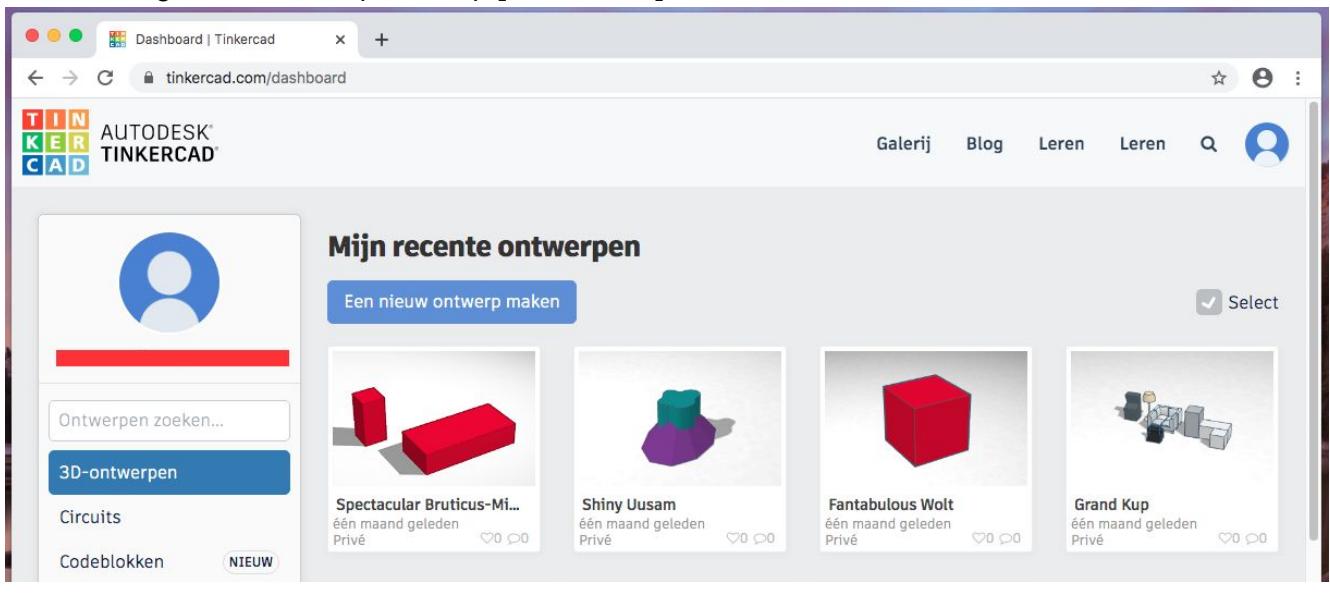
Dashboard | Tinkercad

tinkercad.com/dashboard

T I N K E R C A D
AUTODESK®
TINKERCAD®

Galerij Blog Leren Leren

Ontwerpen zoeken...

3D-ontwerpen

Circuits

Codeblokken NIEUW

Mijn recente ontwerpen

Een nieuw ontwerp maken

Select

Spectacular Bruticus-Mi...
één maand geleden
Privé
0 0

Shiny Uusam
één maand geleden
Privé
0 0

Fantabulous Wolt
één maand geleden
Privé
0 0

Grand Kup
één maand geleden
Privé
0 0